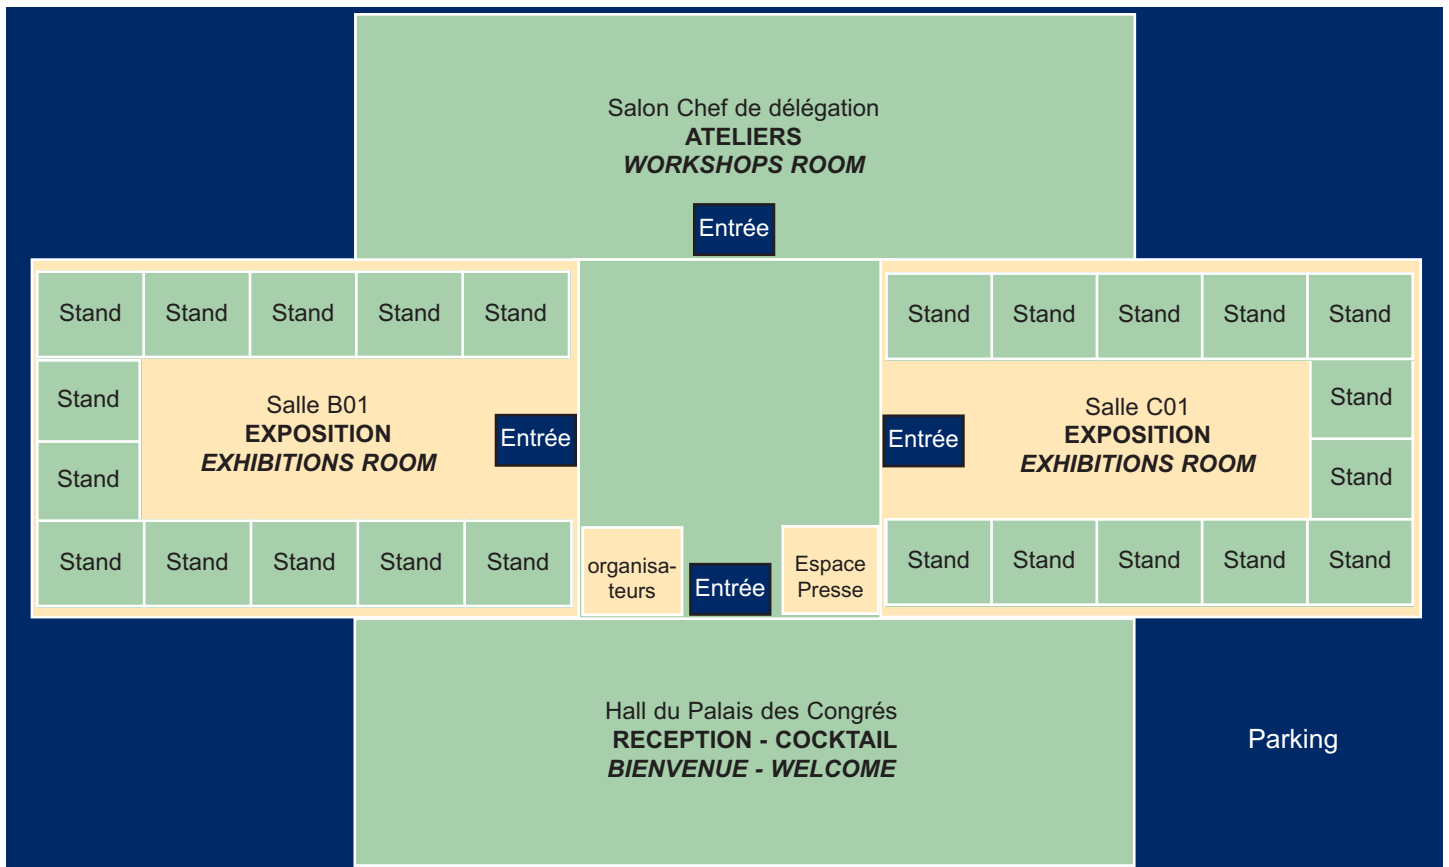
Salon Chef de délégation
**ATELIERS**
***WORKSHOPS ROOM***

Entrée

Stand Stand Stand Stand Stand

Stand

Stand

Salle B01
**EXPOSITION**
***EXHIBITIONS ROOM***

Entrée

Stand Stand Stand Stand Stand

organisateurs

Entrée

Espace Presse

Stand Stand Stand Stand Stand

Entrée

Salle C01
**EXPOSITION**
***EXHIBITIONS ROOM***

Stand

Stand

Stand Stand Stand Stand Stand

Hall du Palais des Congrés
**RECEPTION - COCKTAIL**
***BIENVENUE - WELCOME***

Parking